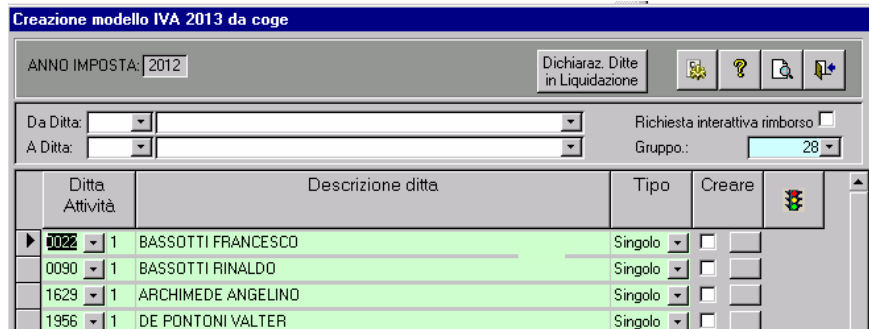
Creazione modello IVA 2013 da coge

ANNO IMPOSTA: 2012

Dichiaraz. Ditte in Liquidazione

Da Ditta:

A Ditta:

Richiesta interattiva rimborso

Gruppo.: 28

| Ditta Attività | Descrizione ditta | Tipo | Creare |
|---|---|---|---|
| 0022 1 | BASSOTTI FRANCESCO | Singolo | |
| 0090 1 | BASSOTTI RINALDO | Singolo | |
| 1629 1 | ARCHIMEDE ANGELINO | Singolo | |
| 1956 1 | DE PONTONI VALTER | Singolo | |